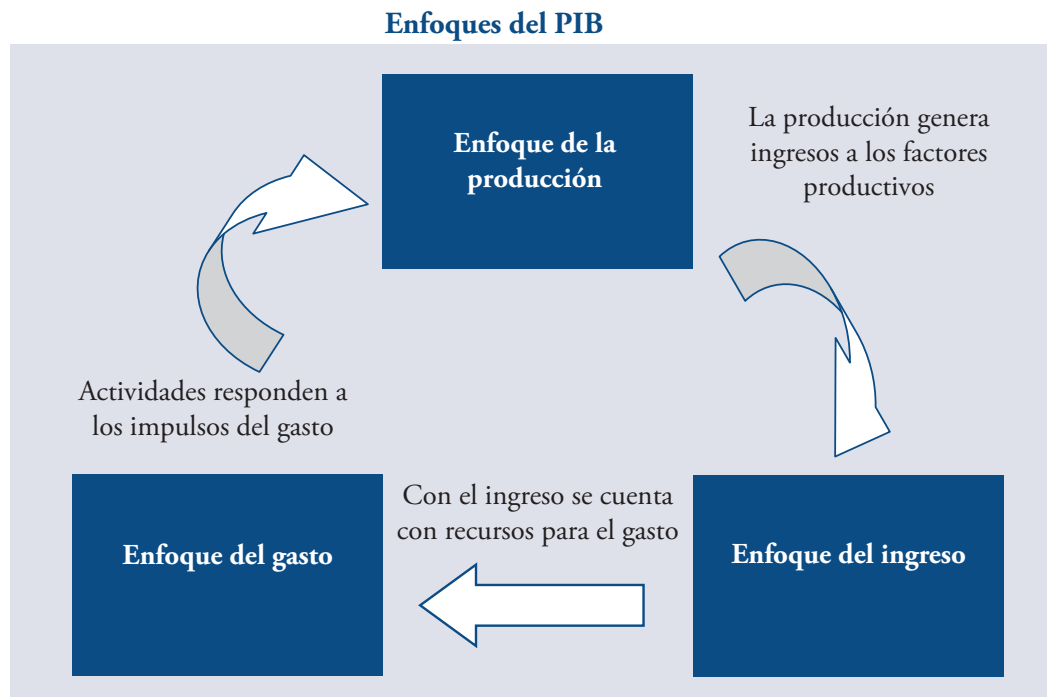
Enfoques del PIB

Enfoque de la producción

La producción genera ingresos a los factores productivos

Actividades responden a los impulsos del gasto

Con el ingreso se cuenta con recursos para el gasto

Enfoque del gasto

Enfoque del ingreso